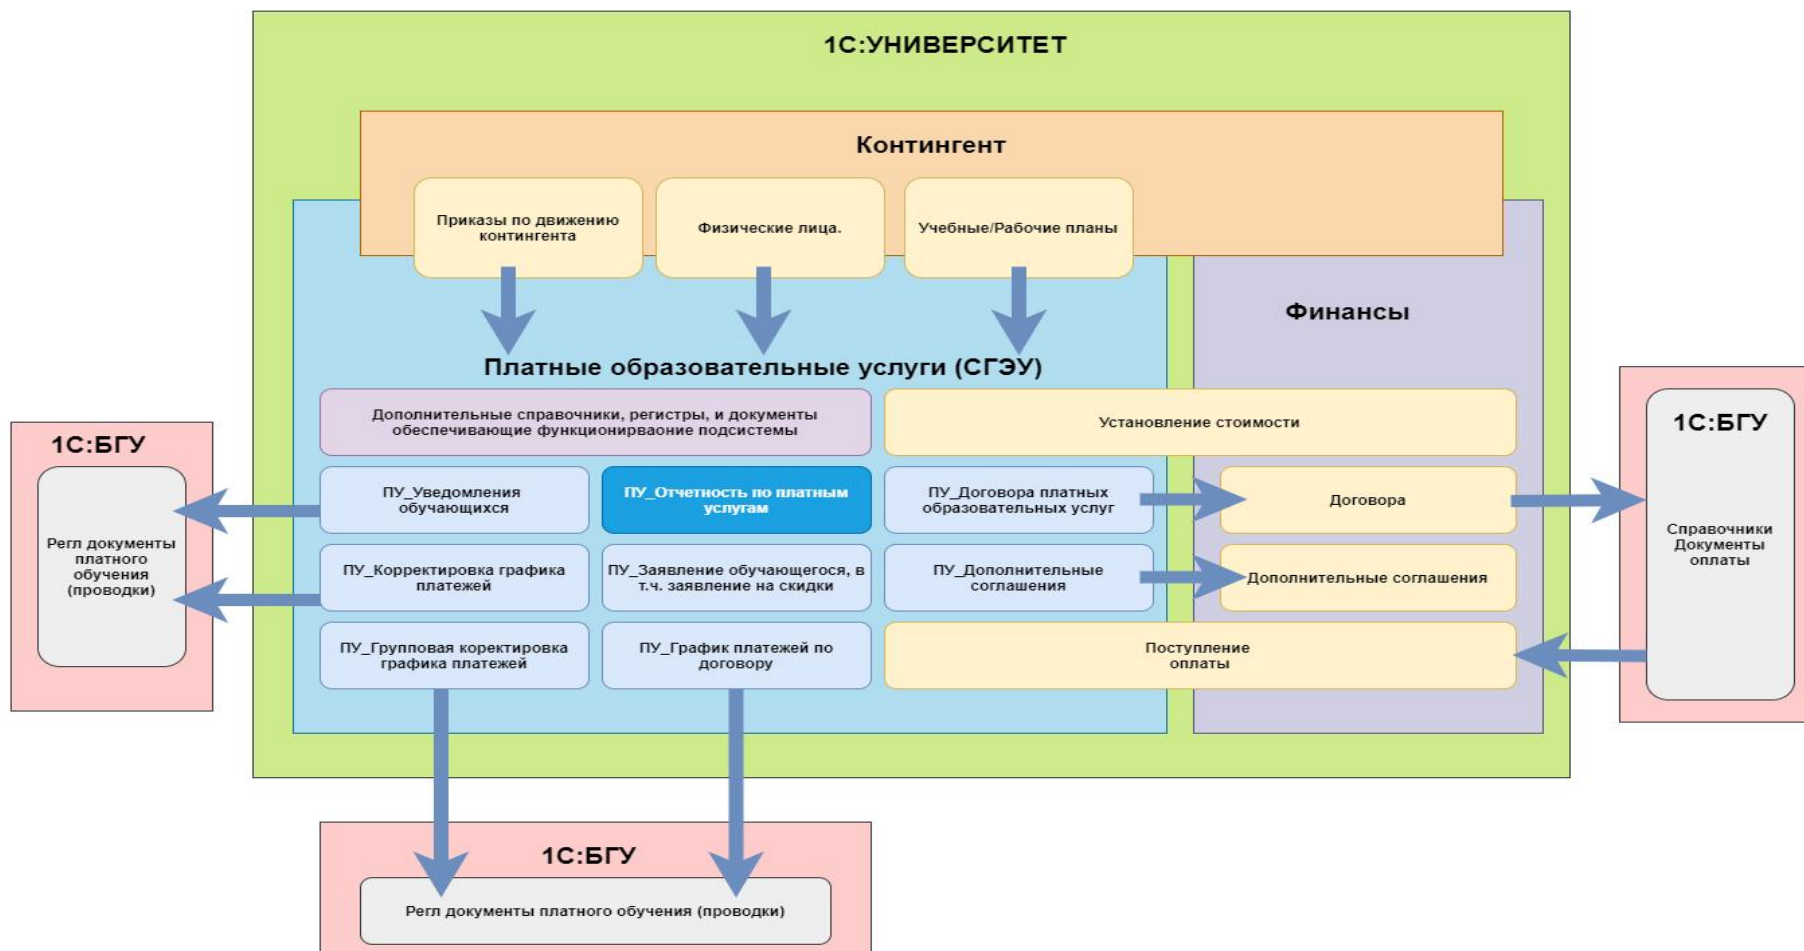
1С:УНИВЕРСИТЕТ

Контингент

Приказы по движению контингента

Физические лица.

Учебные/Рабочие планы

Финансы

Платные образовательные услуги (СГЭУ)

Дополнительные справочники, регистры, и документы обеспечивающие функционирваоние подсистемы

Установление стоимости

1С:БГУ

Регл документы платного обучения (проводки)

ПУ_Уведомления обучающихся

ПУ_Отчетность по платным услугам

ПУ_Договора платных образовательных услуг

Договора

1С:БГУ

Справочники Документы оплаты

ПУ_Корректировка графика платежей

ПУ_Заявление обучающегося, в т.ч. заявление на скидки

ПУ_Дополнительные соглашения

Дополнительные соглашения

ПУ_Групповая коректировка графика платежей

ПУ_График платежей по договору

Поступление оплаты

1С:БГУ

Регл документы платного обучения (проводки)